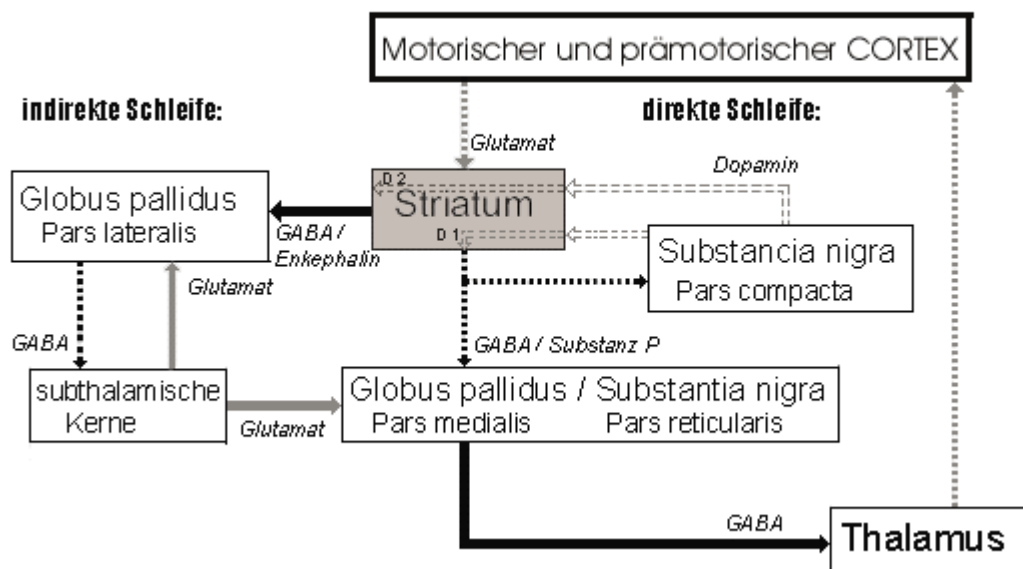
Motorischer und prämotorischer CORTEX

indirekte Schleife:

direkte Schleife:

Glutamat

Dopamin

Globus pallidus
Pars lateralis

D 2
Striatum
D 1

GABA / Enkephalin

Substancia nigra
Pars compacta

Glutamat

GABA

GABA / Substanz P

subthalamische Kerne

Glutamat

Globus pallidus / Substantia nigra
Pars medialis Pars reticularis

GABA

Thalamus